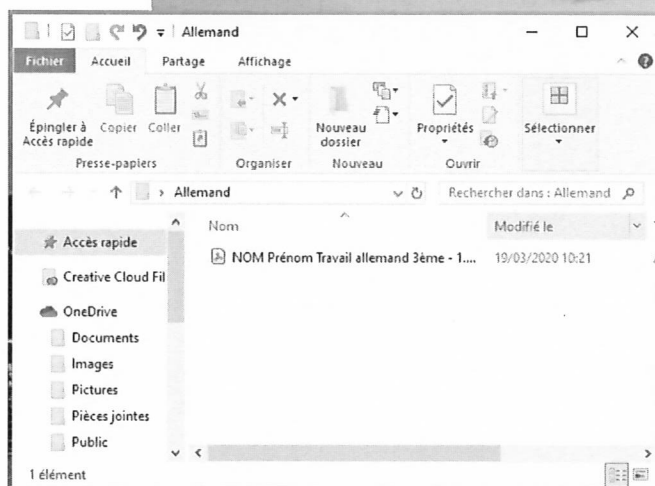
Allemand

Fichier Accueil Partage Affichage

Épingler à Accès rapide Copier Coller

Presse-papiers

Organiser

Nouveau dossier

Nouveau

Propriétés

Ouvrir

Sélectionner

› Allemand

Rechercher dans : Allemand

Accès rapide

Creative Cloud Fil

OneDrive

Documents

Images

Pictures

Pièces jointes

Public

Nom

Modifié le

NOM Prénom Travail allemand 3ème - 1....

19/03/2020 10:21

1 élément